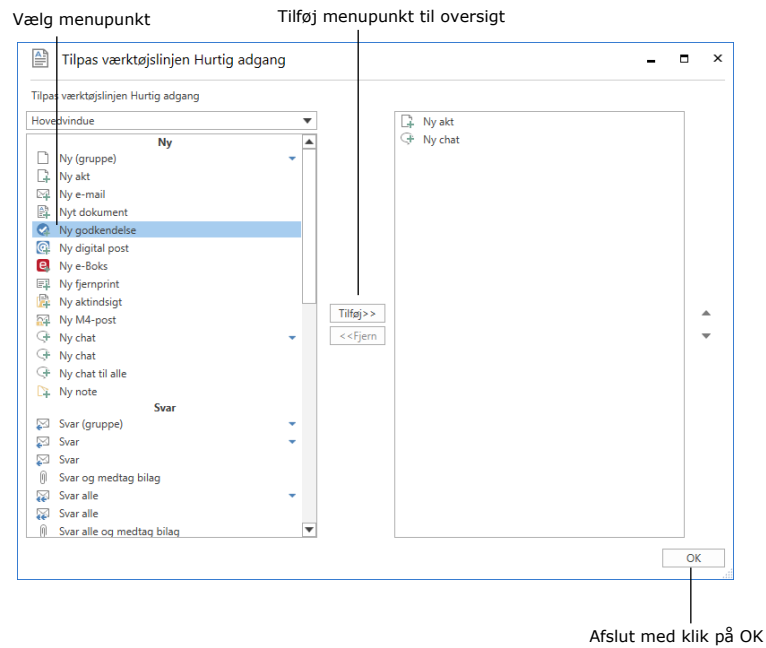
Vælg menupunkt

Tilføj menupunkt til oversigt

Tilpas værktøjslinjen Hurtig adgang

Tilpas værktøjslinjen Hurtig adgang

Hovedvindue

Ny
Ny (gruppe)
Ny akt
Ny e-mail
Nyt dokument
Ny godkendelse
Ny digital post
Ny e-Boks
Ny fjernprint
Ny aktindsigt
Ny M4-post
Ny chat
Ny chat
Ny chat til alle
Ny note
Svar
Svar (gruppe)
Svar
Svar
Svar og medtag bilag
Svar alle
Svar alle
Svar alle og medtag bilag

Tilføj>>
<<Fjern

Ny akt
Ny chat

OK

Afslut med klik på OK